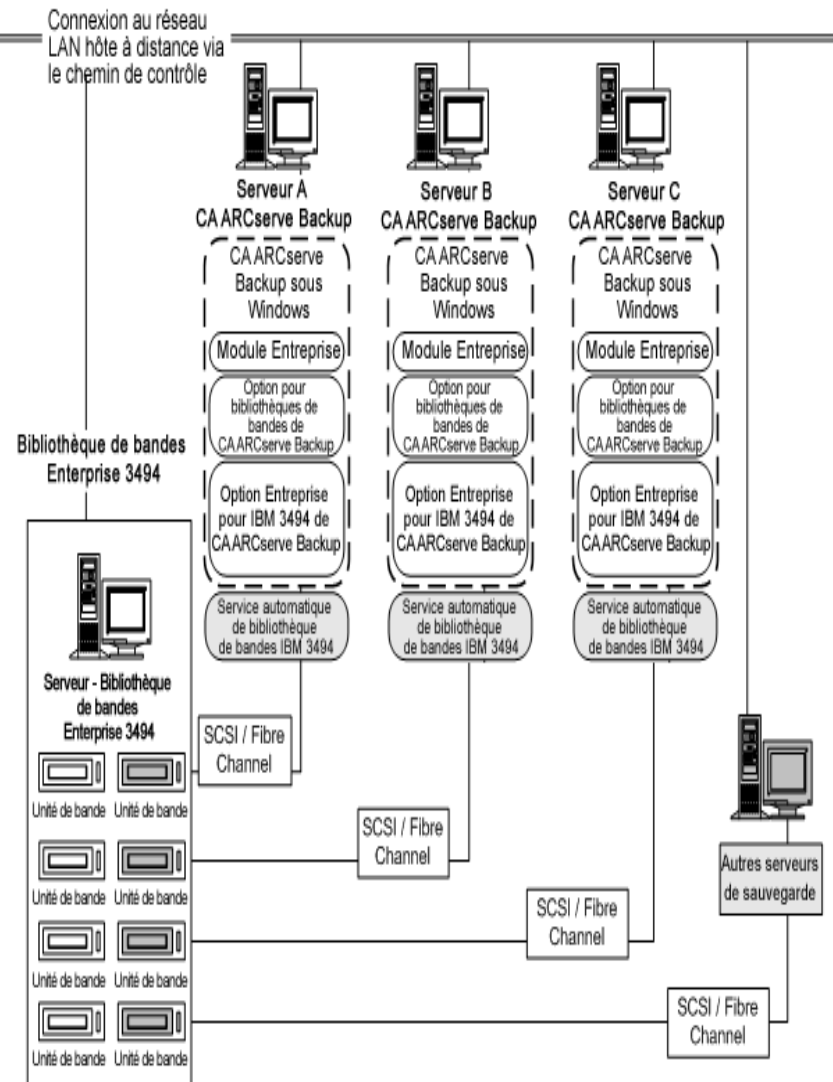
Connexion au réseau LAN hôte à distance via le chemin de contrôle

Serveur A
CA ARCserve Backup

CA ARCserve Backup sous Windows

Module Entreprise

Option pour bibliothèques de bandes de CA ARCserve Backup

Option Entreprise pour IBM 3494 de CA ARCserve Backup

Service automatique de bibliothèque de bandes IBM 3494

Serveur B
CA ARCserve Backup

CA ARCserve Backup sous Windows

Module Entreprise

Option pour bibliothèques de bandes de CA ARCserve Backup

Option Entreprise pour IBM 3494 de CA ARCserve Backup

Service automatique de bibliothèque de bandes IBM 3494

Serveur C
CA ARCserve Backup

CA ARCserve Backup sous Windows

Module Entreprise

Option pour bibliothèques de bandes de CA ARCserve Backup

Option Entreprise pour IBM 3494 de CA ARCserve Backup

Service automatique de bibliothèque de bandes IBM 3494

Bibliothèque de bandes Enterprise 3494

Serveur - Bibliothèque de bandes Enterprise 3494

Unité de bande Unité de bande
Unité de bande Unité de bande
Unité de bande Unité de bande
Unité de bande Unité de bande

SCSI / Fibre Channel

SCSI / Fibre Channel

SCSI / Fibre Channel

SCSI / Fibre Channel

Autres serveurs de sauvegarde